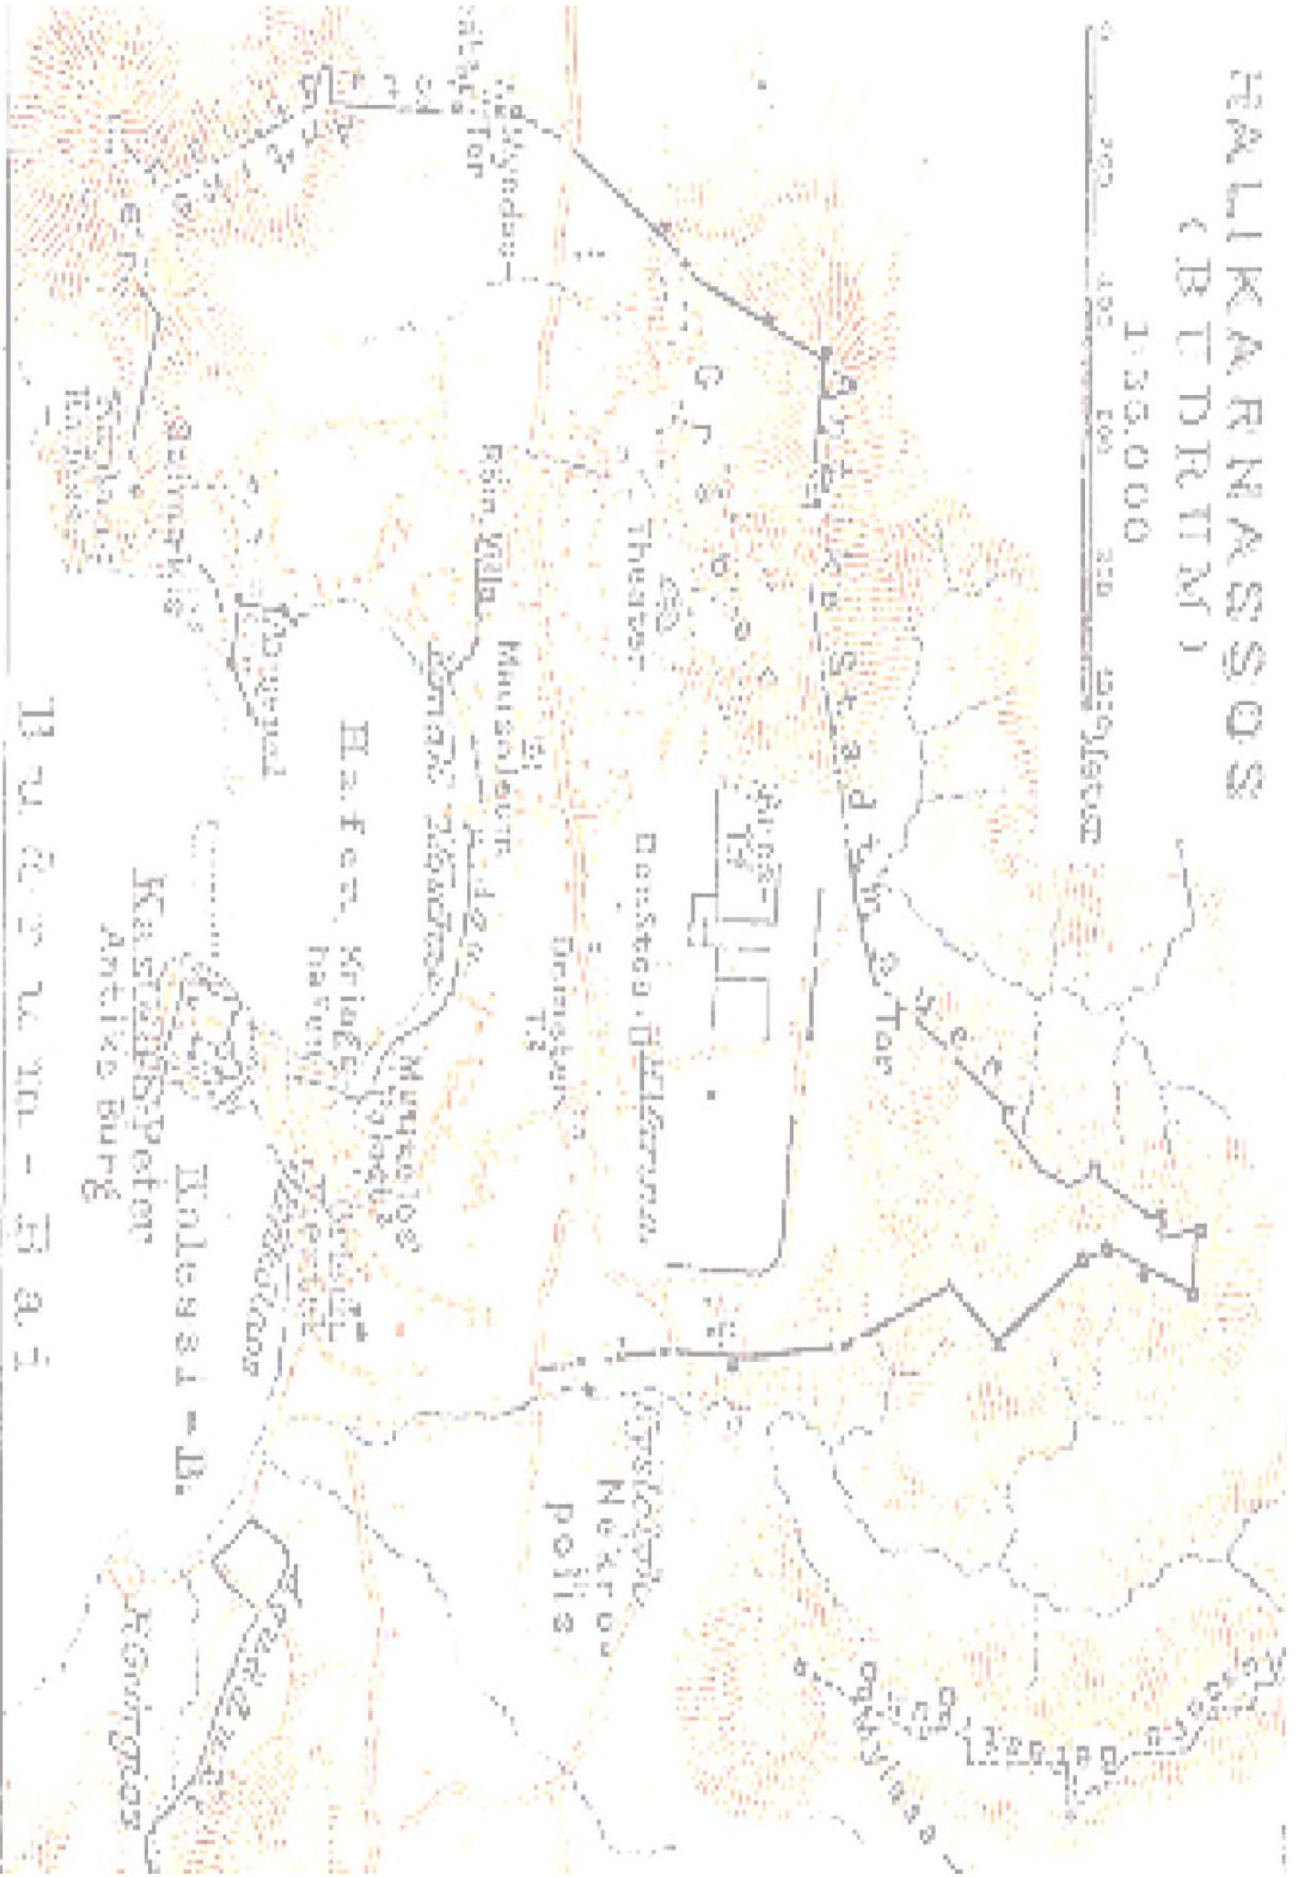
HALIKARNASSOS
(BODRUM)
1:33.000
0 100 200 300 400 500 Meter

Antike Stadtmauer
Myndos Tor
Theater
Maussoleum
Ares Tp
Demeter Tp
Hafen
Kriegshafen
Kastell St. Peter
Antike Burg
Nekropolis
Halikarnassos-B.
Budrum-Bai
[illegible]